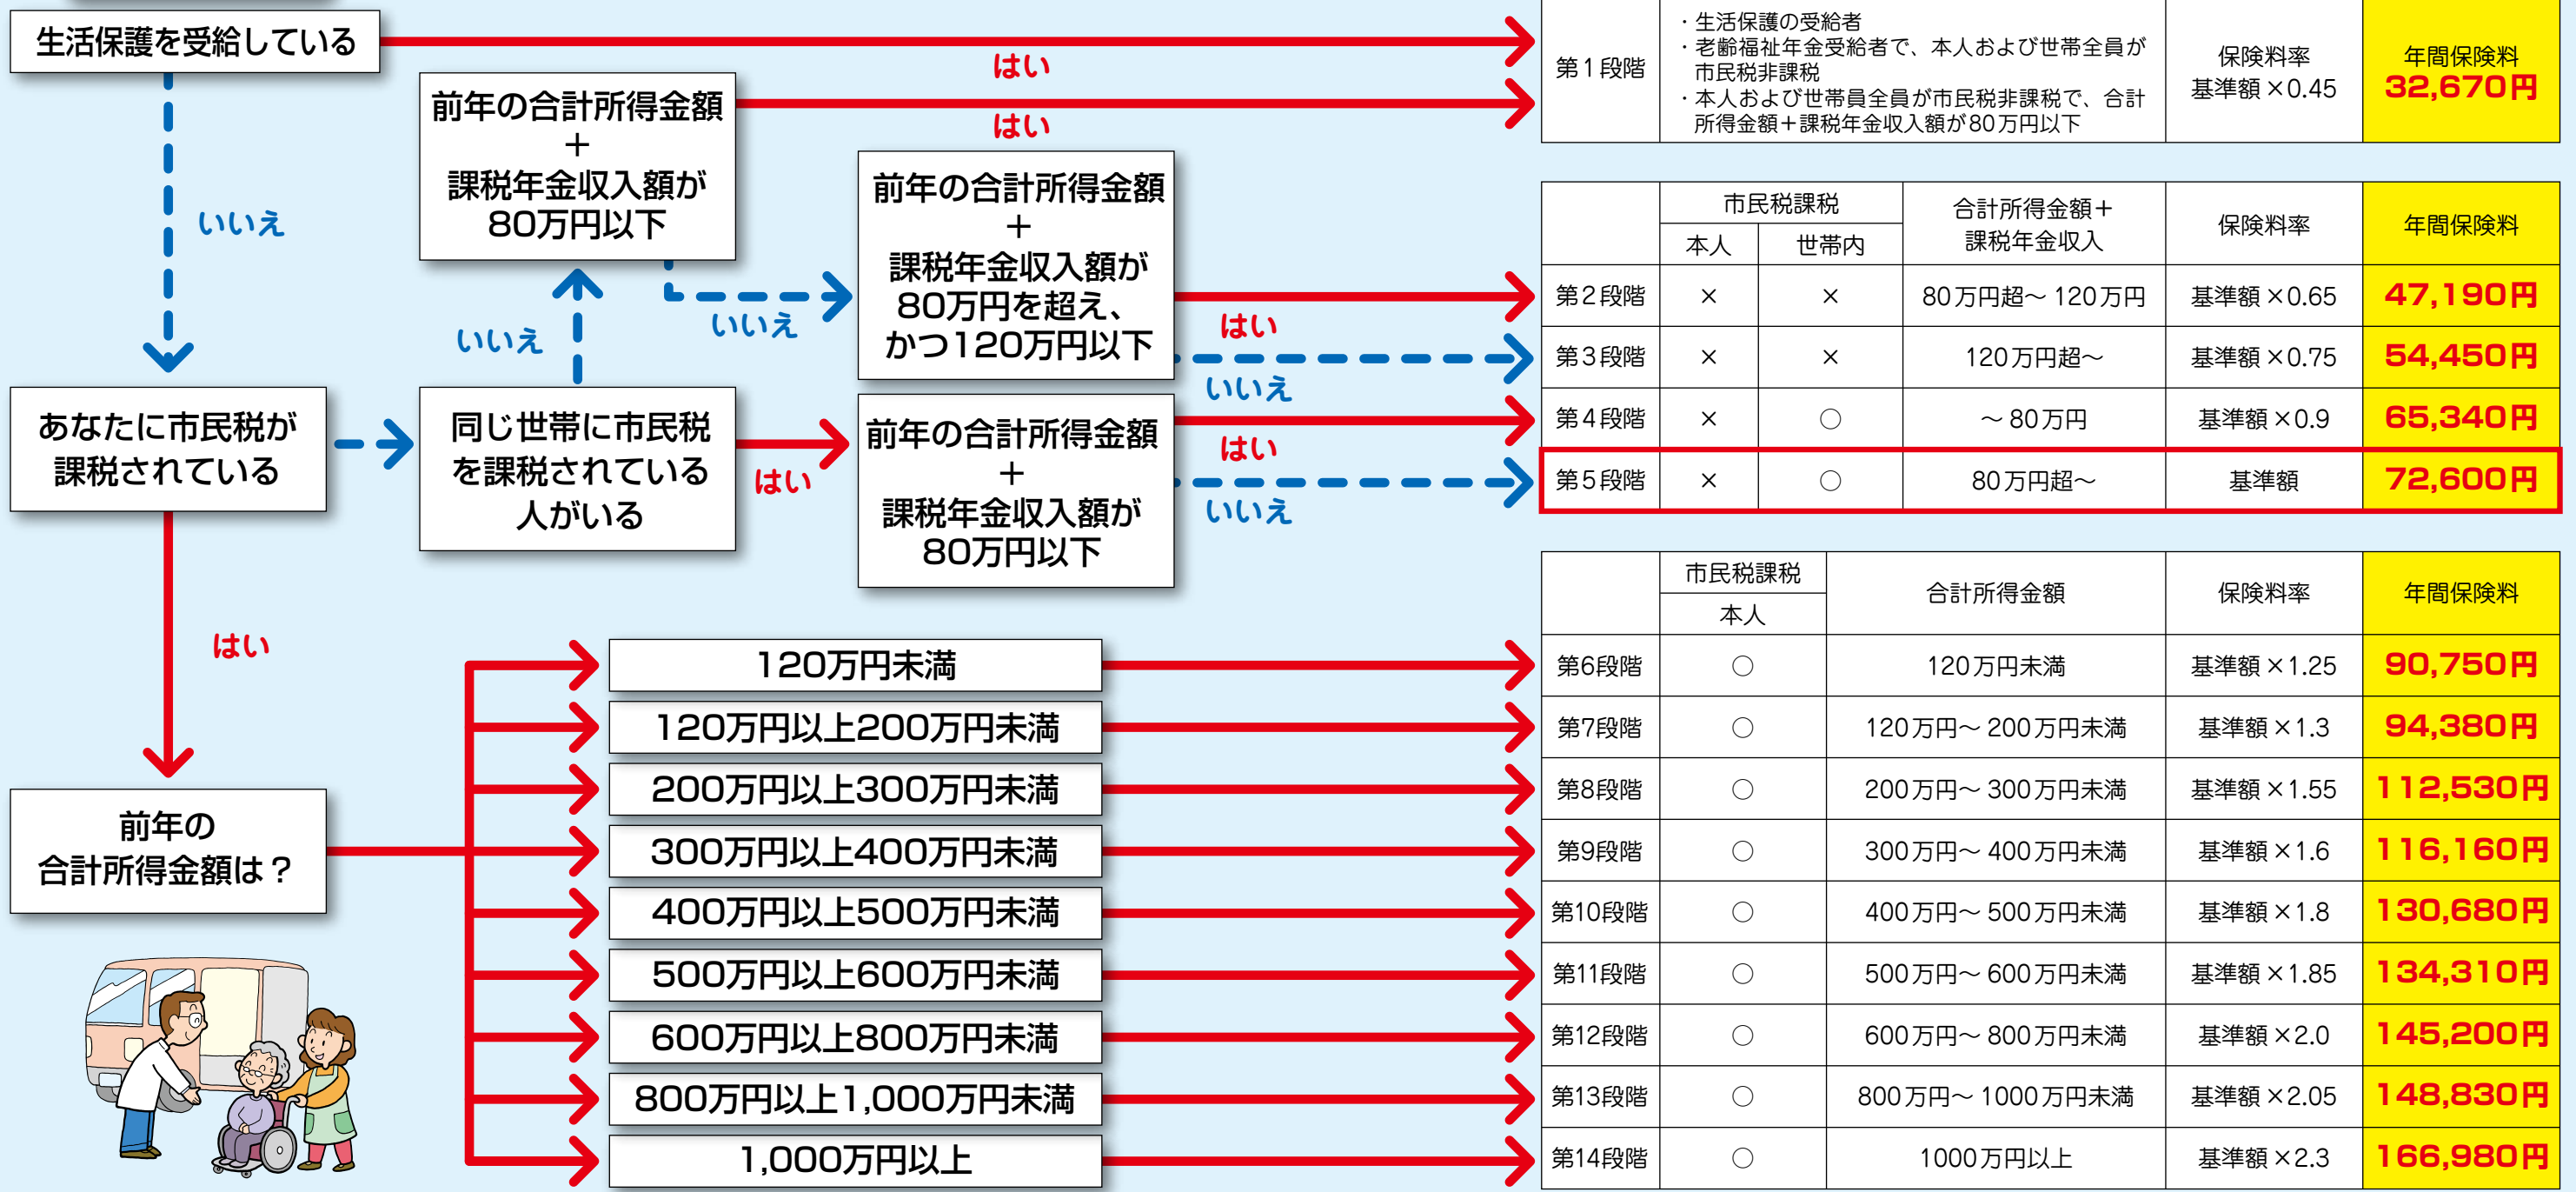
生活保護を受給している

はい

前年の合計所得金額＋課税年金収入額が80万円以下

はい

いいえ

前年の合計所得金額＋課税年金収入額が80万円を超え、かつ120万円以下

いいえ

いいえ

はい

いいえ

あなたに市民税が課税されている

同じ世帯に市民税を課税されている人がいる

はい

前年の合計所得金額＋課税年金収入額が80万円以下

はい

いいえ

はい

前年の合計所得金額は？

120万円未満
120万円以上200万円未満
200万円以上300万円未満
300万円以上400万円未満
400万円以上500万円未満
500万円以上600万円未満
600万円以上800万円未満
800万円以上1,000万円未満
1,000万円以上

| 第１段階 | ・生活保護の受給者 ・老齢福祉年金受給者で、本人および世帯全員が市民税非課税 ・本人および世帯員全員が市民税非課税で、合計所得金額＋課税年金収入額が80万円以下 | 保険料率 基準額×0.45 | 年間保険料 32,670円 |
|---|---|---|---|

| | 市民税課税 本人 | 市民税課税 世帯内 | 合計所得金額＋課税年金収入 | 保険料率 | 年間保険料 |
|---|---|---|---|---|---|
| 第２段階 | × | × | 80万円超～120万円 | 基準額×0.65 | 47,190円 |
| 第３段階 | × | × | 120万円超～ | 基準額×0.75 | 54,450円 |
| 第４段階 | × | ○ | ～80万円 | 基準額×0.9 | 65,340円 |
| 第５段階 | × | ○ | 80万円超～ | 基準額 | 72,600円 |

| | 市民税課税 本人 | 合計所得金額 | 保険料率 | 年間保険料 |
|---|---|---|---|---|
| 第6段階 | ○ | 120万円未満 | 基準額×1.25 | 90,750円 |
| 第7段階 | ○ | 120万円～200万円未満 | 基準額×1.3 | 94,380円 |
| 第8段階 | ○ | 200万円～300万円未満 | 基準額×1.55 | 112,530円 |
| 第9段階 | ○ | 300万円～400万円未満 | 基準額×1.6 | 116,160円 |
| 第10段階 | ○ | 400万円～500万円未満 | 基準額×1.8 | 130,680円 |
| 第11段階 | ○ | 500万円～600万円未満 | 基準額×1.85 | 134,310円 |
| 第12段階 | ○ | 600万円～800万円未満 | 基準額×2.0 | 145,200円 |
| 第13段階 | ○ | 800万円～1000万円未満 | 基準額×2.05 | 148,830円 |
| 第14段階 | ○ | 1000万円以上 | 基準額×2.3 | 166,980円 |